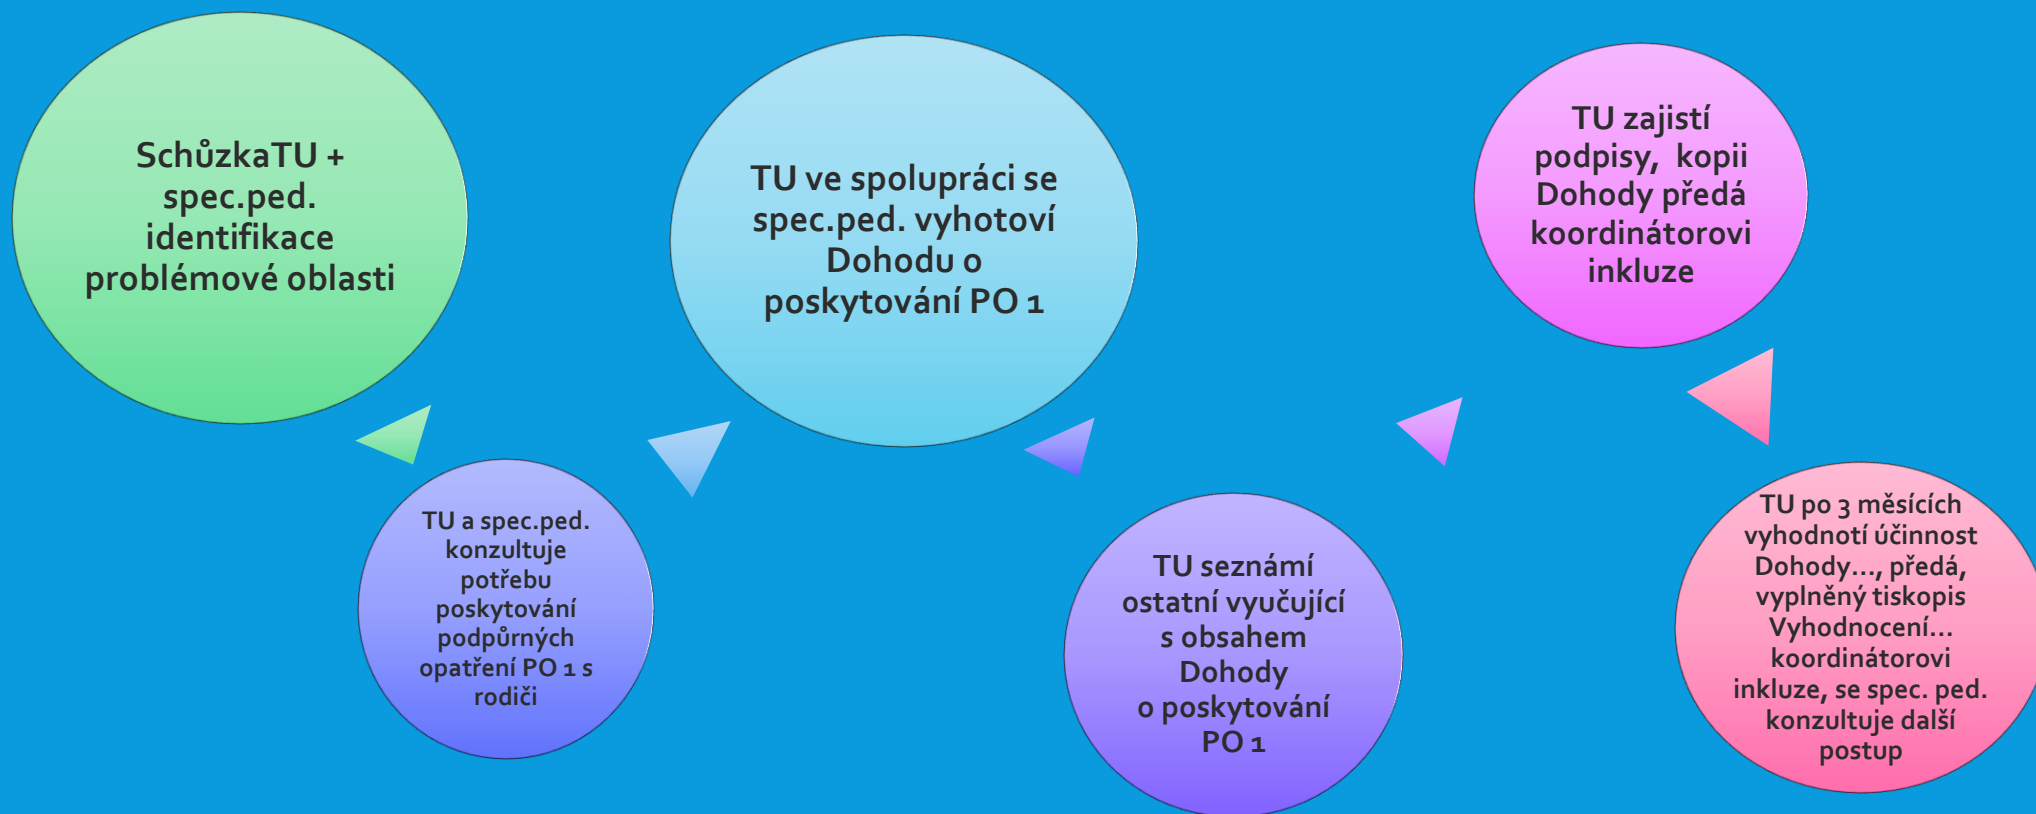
SchůzkaTU + spec.ped. identifikace problémové oblasti

TU a spec.ped. konzultuje potřebu poskytování podpůrných opatření PO 1 s rodiči

TU ve spolupráci se spec.ped. vyhotoví Dohodu o poskytování PO 1

TU seznámí ostatní vyučující s obsahem Dohody o poskytování PO 1

TU zajistí podpisy, kopii Dohody předá koordinátorovi inkluze

TU po 3 měsících vyhodnotí účinnost Dohody…, předá, vyplněný tiskopis Vyhodnocení… koordinátorovi inkluze, se spec. ped. konzultuje další postup